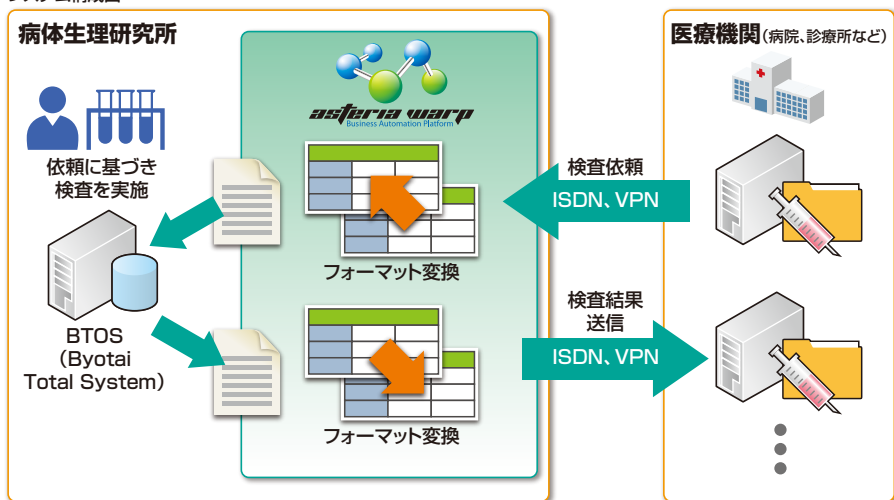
病体生理研究所

asteria warp
Business Automation Platform

依頼に基づき
検査を実施

BTOS
(Byotai
Total System)

フォーマット変換

フォーマット変換

検査依頼
ISDN、VPN

検査結果
送信
ISDN、VPN

医療機関(病院、診療所など)